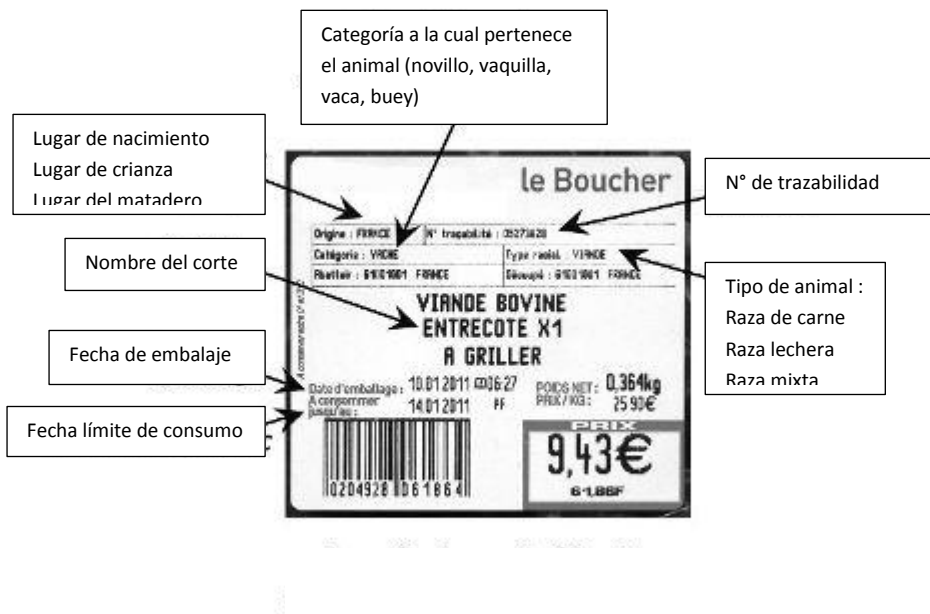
Categoría a la cual pertenece el animal (novillo, vaquilla, vaca, buey)

Lugar de nacimiento
Lugar de crianza
Lugar del matadero

le Boucher

N° de trazabilidad

Origine : FRANCE
N° traçabilité : 05273628
Catégorie : VACHE
Type racial : VIANDE
Abattage : 61001001 FRANCE
Découpé : 61001001 FRANCE

Nombre del corte

Tipo de animal :
Raza de carne
Raza lechera
Raza mixta

VIANDE BOVINE
ENTRECOTE X1
A GRILLER

A consommer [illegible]

Fecha de embalaje

Date d'emballage : 10.01.2011 à 06:27
A consommer jusqu'au : 14.01.2011 PF

Fecha límite de consumo

POIDS NET : 0,364kg
PRIX/KG : 25,90€

PRIX
9,43€
61,86F

0204928 061864